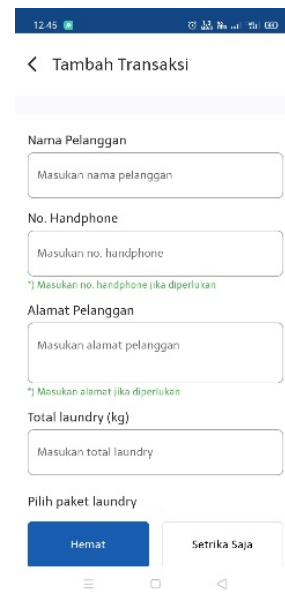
12.45

Tambah Transaksi

Nama Pelanggan

Masukan nama pelanggan

No. Handphone

Masukan no. handphone

*) Masukan no. handphone jika diperlukan

Alamat Pelanggan

Masukan alamat pelanggan

*) Masukan alamat jika diperlukan

Total laundry (kg)

Masukan total laundry

Pilih paket laundry

Hemat

Setrika Saja